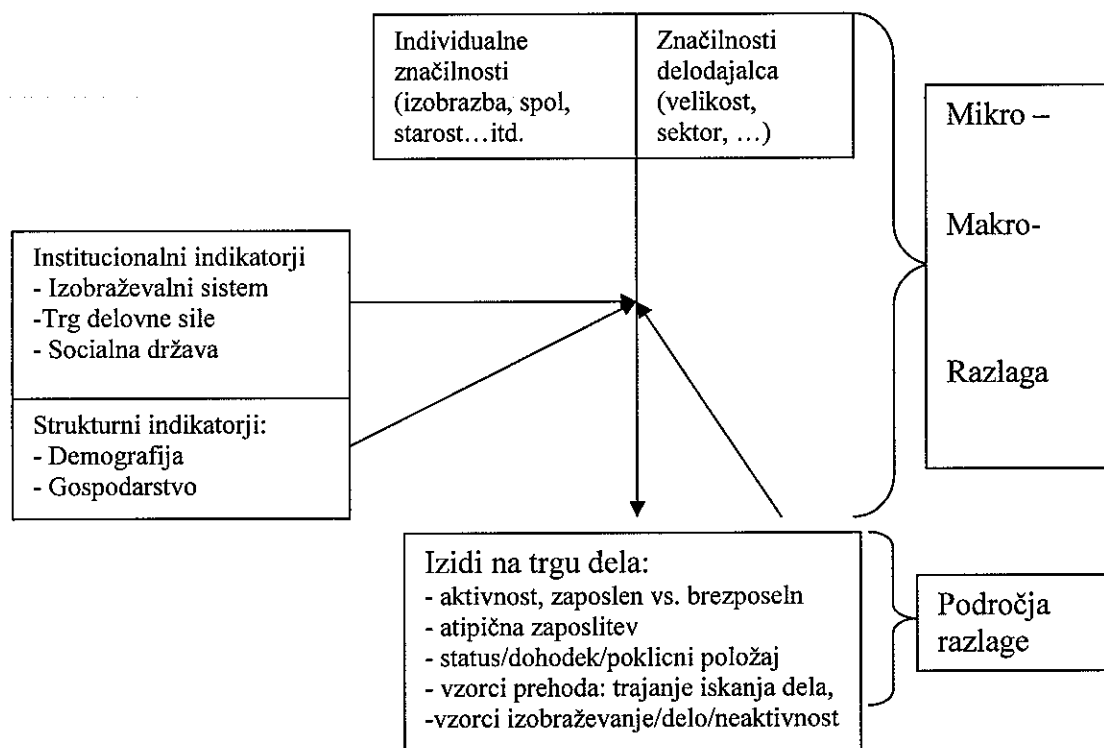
| Individualne značilnosti (izobrazba, spol, starost…itd. | Značilnosti delodajalca (velikost, sektor, …) |
|---|---|

Mikro –

Makro-

Razlaga

Institucionalni indikatorji
- Izobraževalni sistem
-Trg delovne sile
- Socialna država

Strukturni indikatorji:
- Demografija
- Gospodarstvo

Izidi na trgu dela:
- aktivnost, zaposlen vs. brezposeln
- atipična zaposlitev
- status/dohodek/poklicni položaj
- vzorci prehoda: trajanje iskanja dela,
-vzorci izobraževanje/delo/neaktivnost

Področja razlage